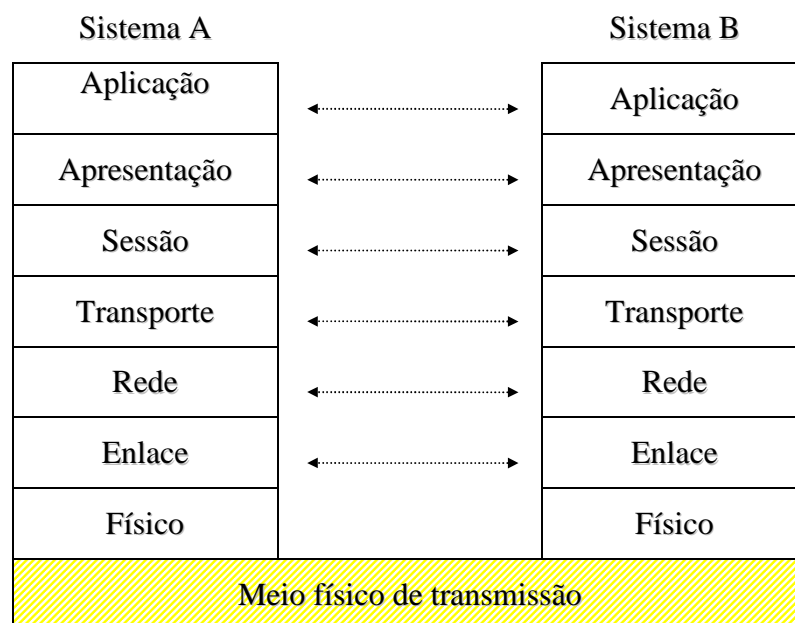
Sistema A

Sistema B

| Sistema A | | Sistema B |
|---|---|---|
| Aplicação | ↔ | Aplicação |
| Apresentação | ↔ | Apresentação |
| Sessão | ↔ | Sessão |
| Transporte | ↔ | Transporte |
| Rede | ↔ | Rede |
| Enlace | ↔ | Enlace |
| Físico | | Físico |

Meio físico de transmissão